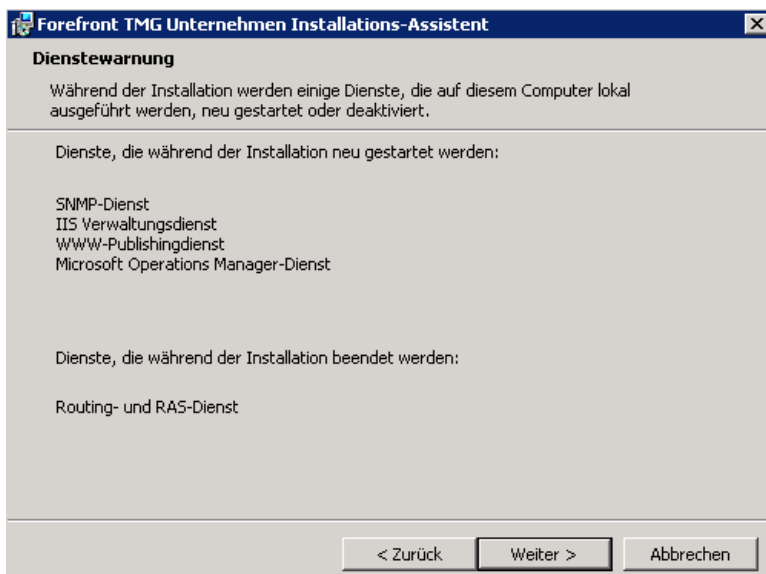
Forefront TMG Unternehmen Installations-Assistent

Dienstewarnung

Während der Installation werden einige Dienste, die auf diesem Computer lokal ausgeführt werden, neu gestartet oder deaktiviert.

Dienste, die während der Installation neu gestartet werden:

SNMP-Dienst
IIS Verwaltungsdienst
WWW-Publishingdienst
Microsoft Operations Manager-Dienst

Dienste, die während der Installation beendet werden:

Routing- und RAS-Dienst

< Zurück
Weiter >
Abbrechen